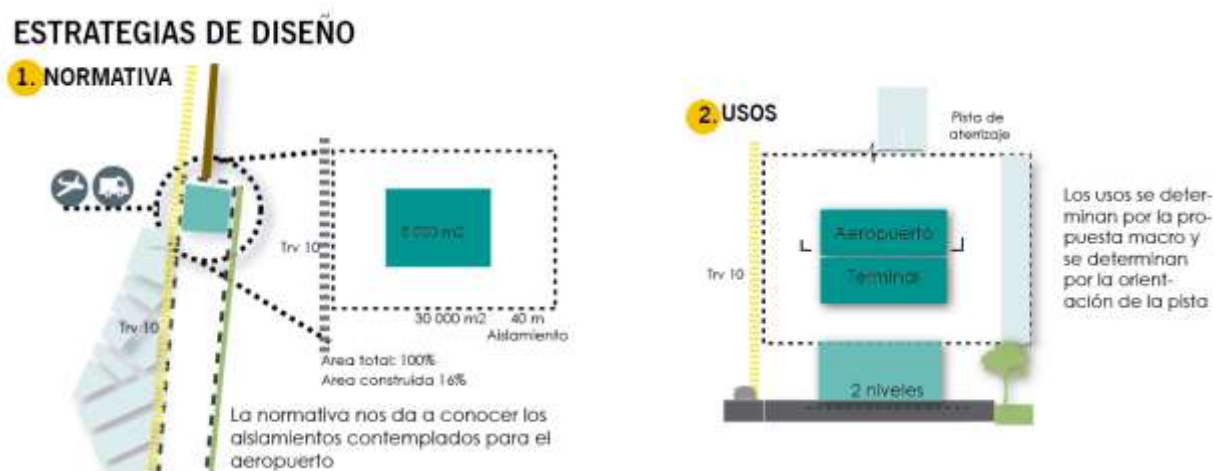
ESTRATEGIAS DE DISEÑO

1. NORMATIVA

Trv 10

Trv 10

5 000 m2

30 000 m2    40 m
Aislamiento

Area total: 100%
Area construida 16%

La normativa nos da a conocer los aislamientos contemplados para el aeropuerto

2. USOS

Pista de aterrizaje

Trv 10

Aeropuerto

Terminal

2 niveles

Los usos se determinan por la propuesta macro y se determinan por la orientación de la pista